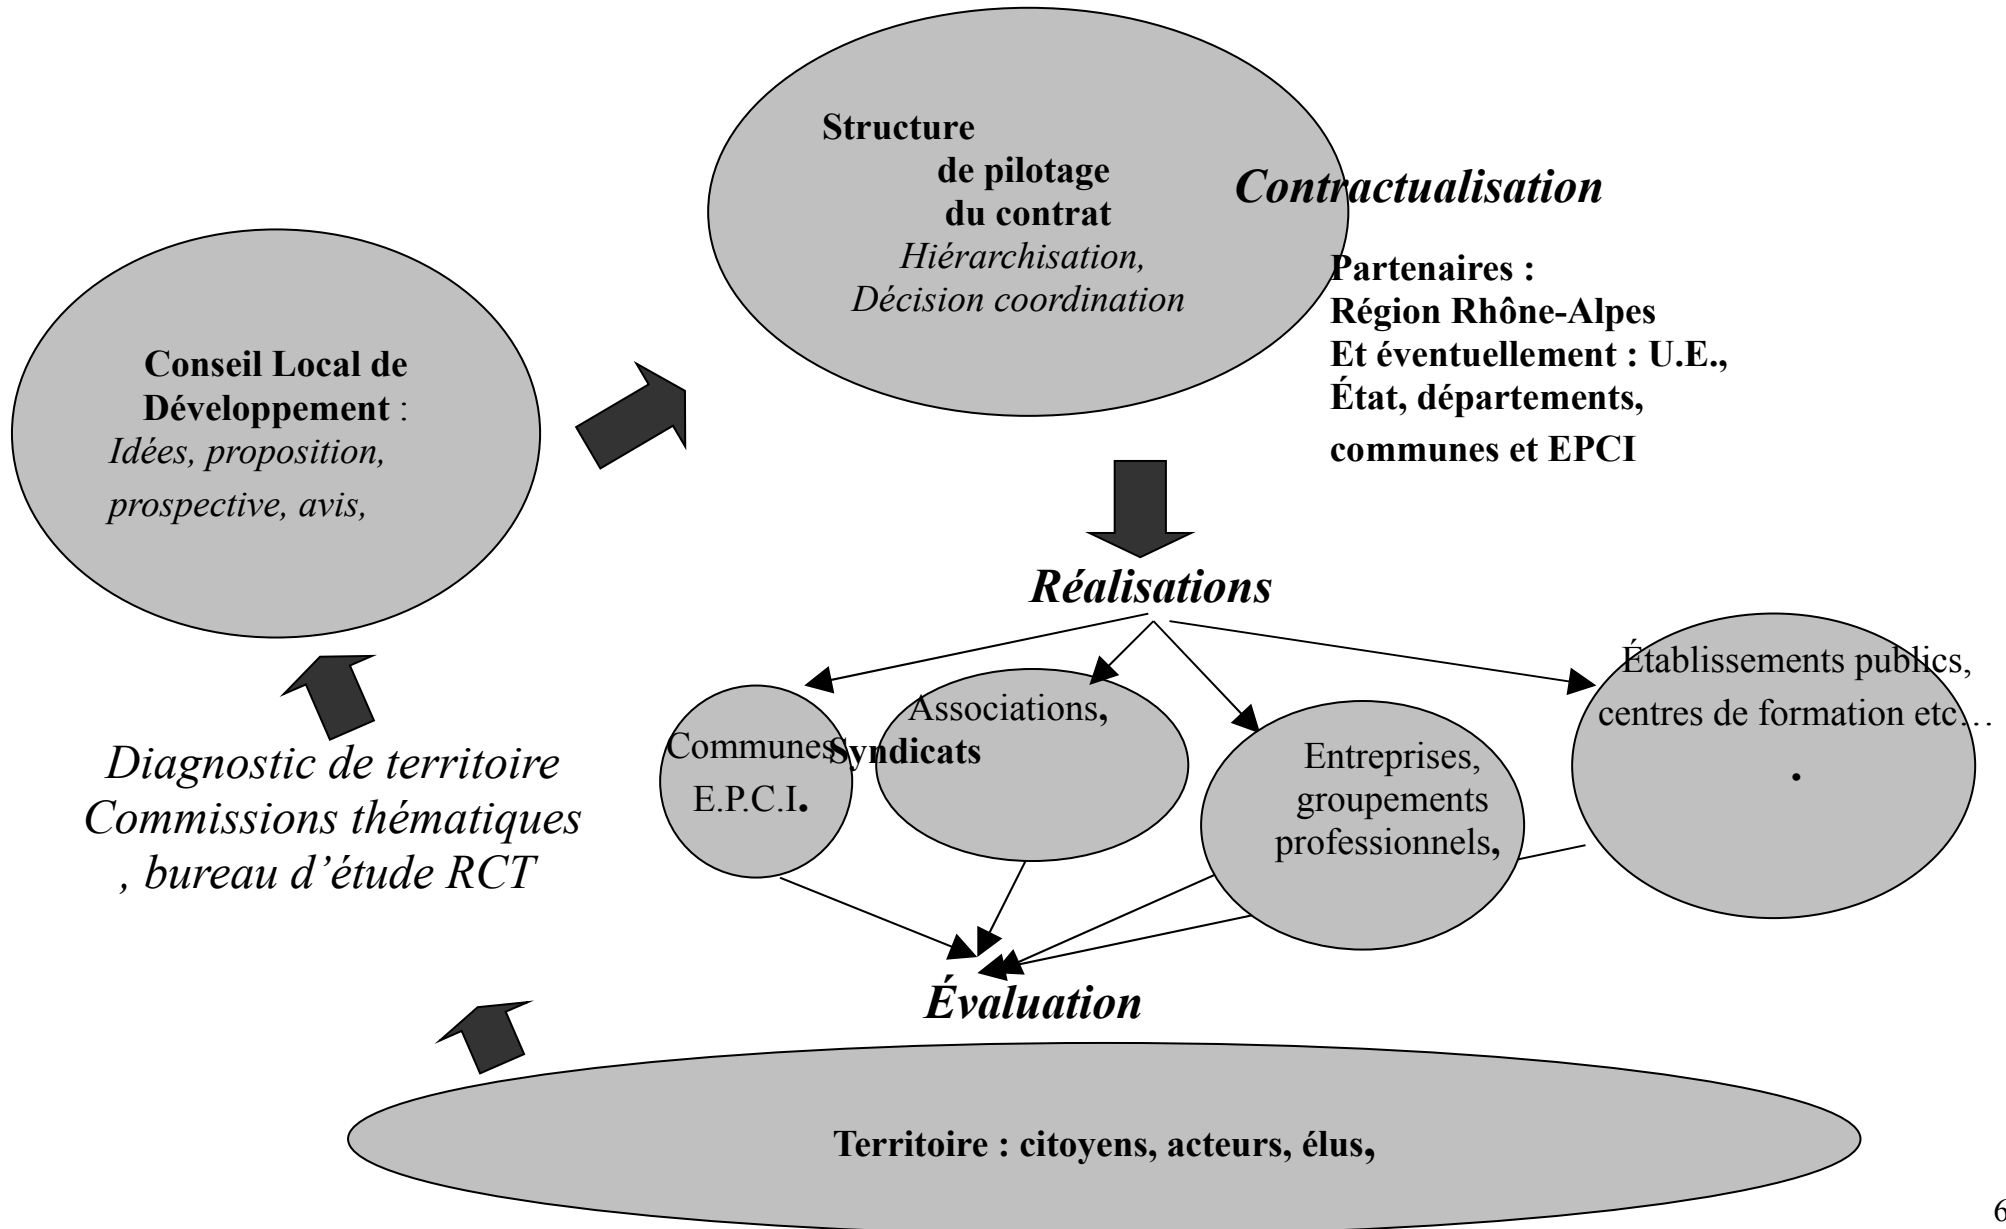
Structure de pilotage du contrat
Hiérarchisation, Décision coordination

Contractualisation

Partenaires :
Région Rhône-Alpes
Et éventuellement : U.E., État, départements, communes et EPCI

Conseil Local de Développement :
Idées, proposition, prospective, avis,

Réalisations

Communes, E.P.C.I.

Associations, Syndicats

Entreprises, groupements professionnels,

Établissements publics, centres de formation etc…
.

Diagnostic de territoire
Commissions thématiques
, bureau d'étude RCT

Évaluation

Territoire : citoyens, acteurs, élus,

6